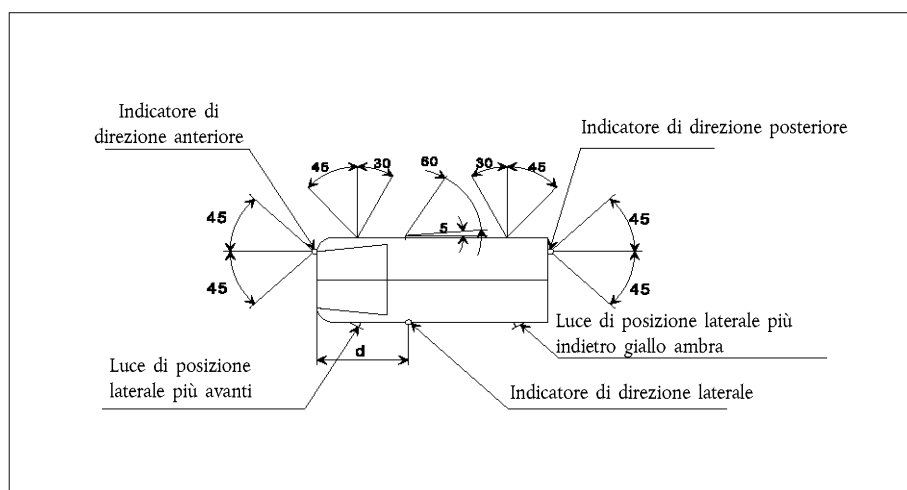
Indicatore di direzione anteriore

Indicatore di direzione posteriore

45

30

60

30

45

45

5

45

45

45

Luce di posizione laterale più indietro giallo ambra

d

Luce di posizione laterale più avanti

Indicatore di direzione laterale